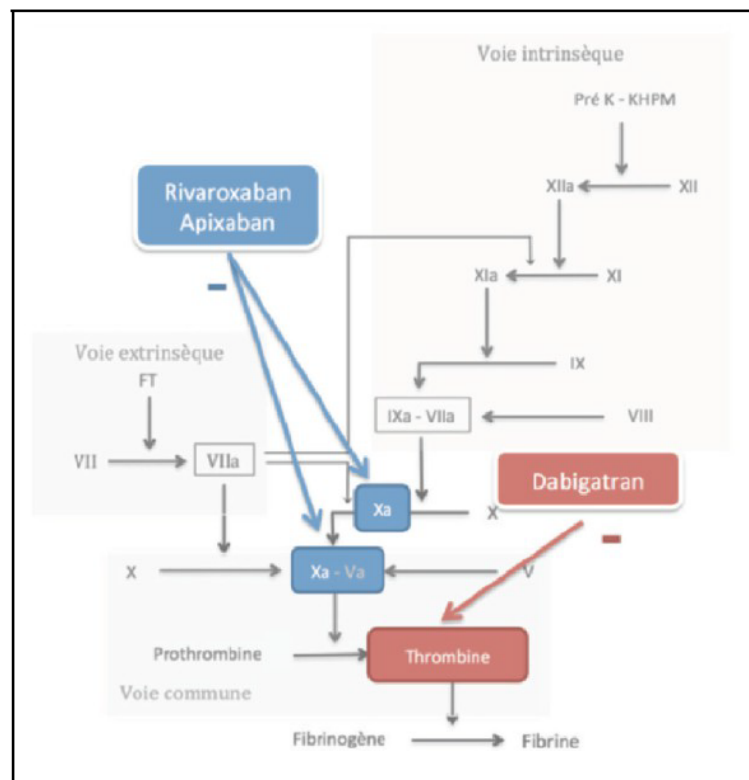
Voie intrinsèque

Pré K - KHPM

XIIa

XII

Rivaroxaban Apixaban

–

XIa

XI

Voie extrinsèque

FT

IX

IXa - VIIa

VIII

VII

VIIa

Xa

X

Dabigatran

–

X

Xa - Va

V

Prothrombine

Thrombine

Voie commune

Fibrinogène

Fibrine